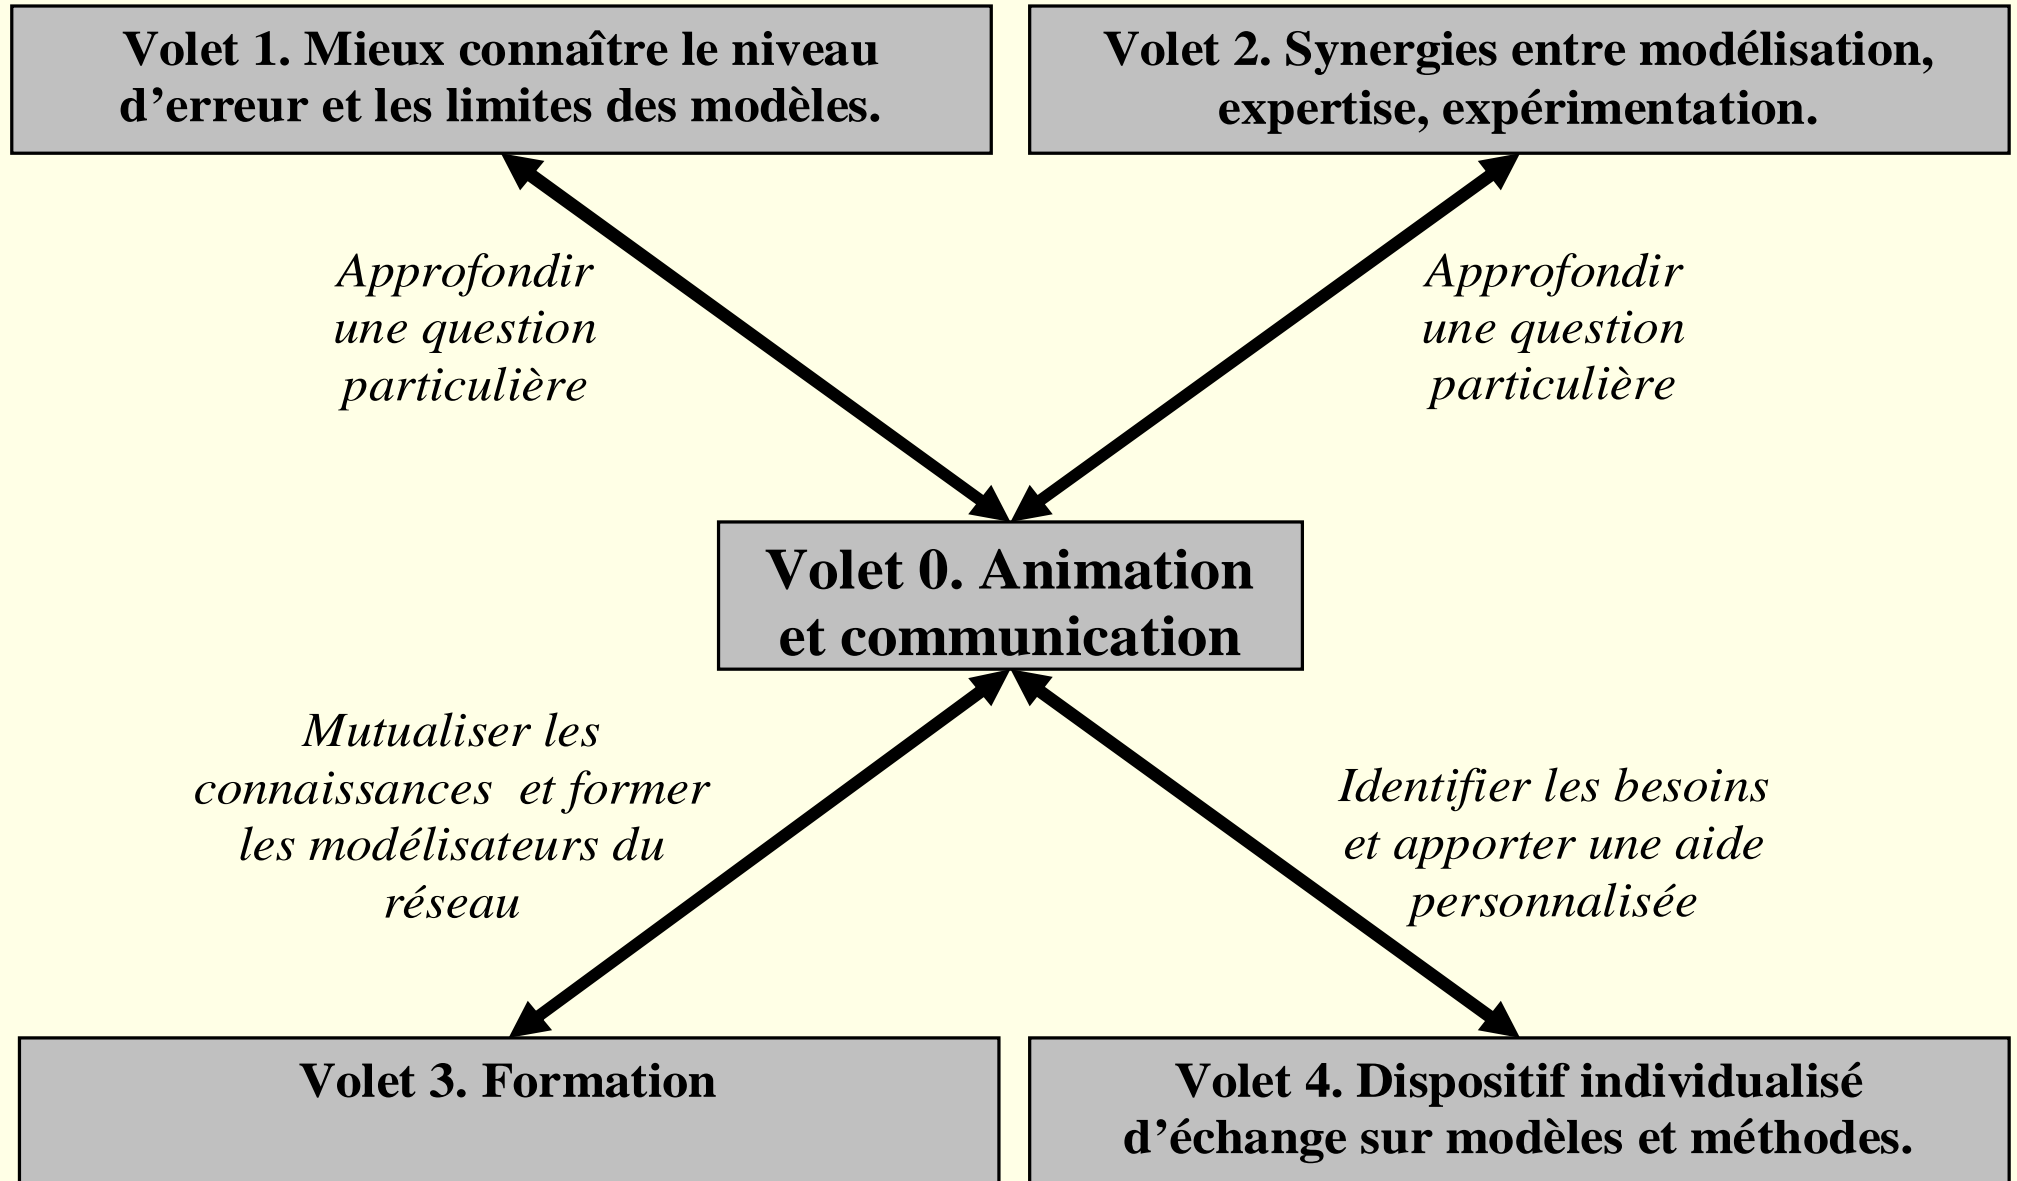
Volet 1. Mieux connaître le niveau d’erreur et les limites des modèles.

Volet 2. Synergies entre modélisation, expertise, expérimentation.

Approfondir une question particulière

Approfondir une question particulière

Volet 0. Animation et communication

Mutualiser les connaissances et former les modélisateurs du réseau

Identifier les besoins et apporter une aide personnalisée

Volet 3. Formation

Volet 4. Dispositif individualisé d’échange sur modèles et méthodes.